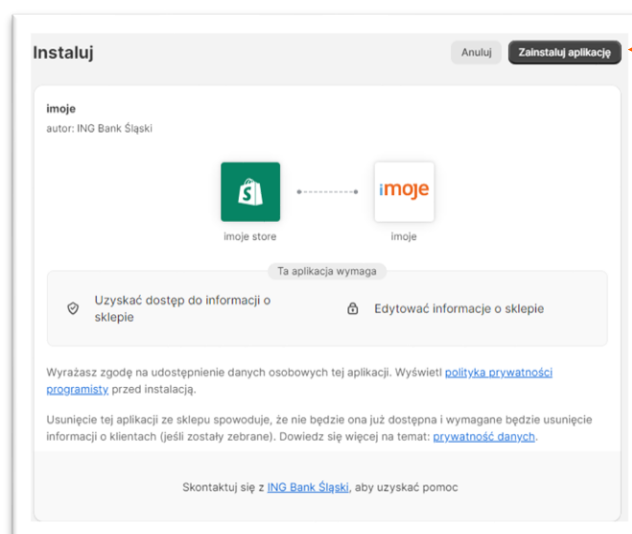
Instaluj

Anuluj

Zainstaluj aplikację

imoje

autor: ING Bank Śląski

imoje store

imoje

imoje

Ta aplikacja wymaga

Uzyskać dostęp do informacji o sklepie

Edytować informacje o sklepie

Wyrażasz zgodę na udostępnienie danych osobowych tej aplikacji. Wyświetl polityka prywatności programisty przed instalacją.

Usunięcie tej aplikacji ze sklepu spowoduje, że nie będzie ona już dostępna i wymagane będzie usunięcie informacji o klientach (jeśli zostały zebrane). Dowiedz się więcej na temat: prywatność danych.

Skontaktuj się z ING Bank Śląski, aby uzyskać pomoc